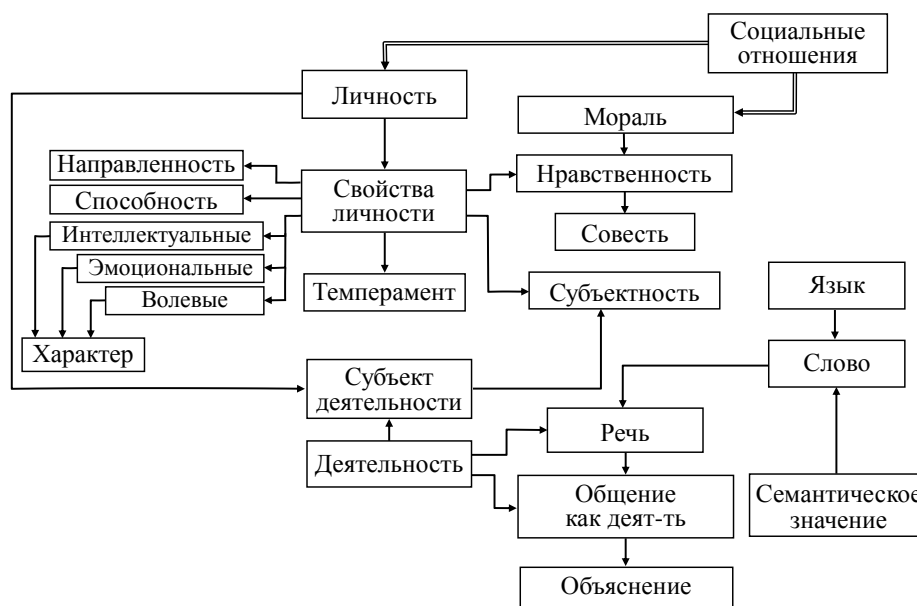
Социальные отношения

Личность

Мораль

Направленность

Способность

Свойства личности

Нравственность

Интеллектуальные

Совесть

Эмоциональные

Волевые

Темперамент

Субъектность

Язык

Характер

Субъект деятельности

Слово

Речь

Деятельность

Общение как деят-ть

Семантическое значение

Объяснение